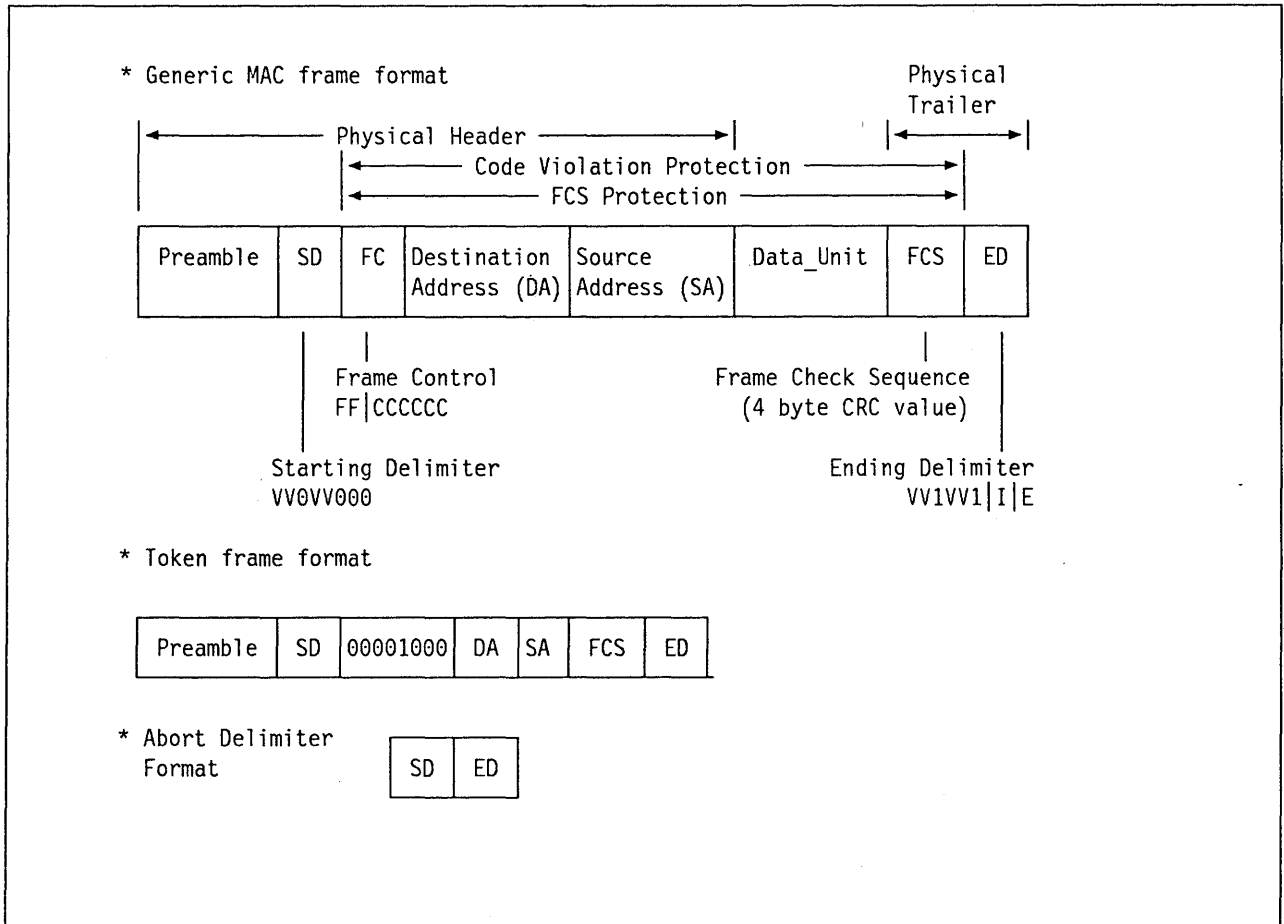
* Generic MAC frame format

Physical Trailer

Physical Header

Code Violation Protection

FCS Protection

| Preamble | SD | FC | Destination Address (DA) | Source Address (SA) | Data_Unit | FCS | ED |
|---|---|---|---|---|---|---|---|

Frame Control
FF|CCCCCC

Frame Check Sequence
(4 byte CRC value)

Starting Delimiter
VV0VV000

Ending Delimiter
VV1VV1|I|E

* Token frame format

| Preamble | SD | 00001000 | DA | SA | FCS | ED |
|---|---|---|---|---|---|---|

* Abort Delimiter Format

| SD | ED |
|---|---|